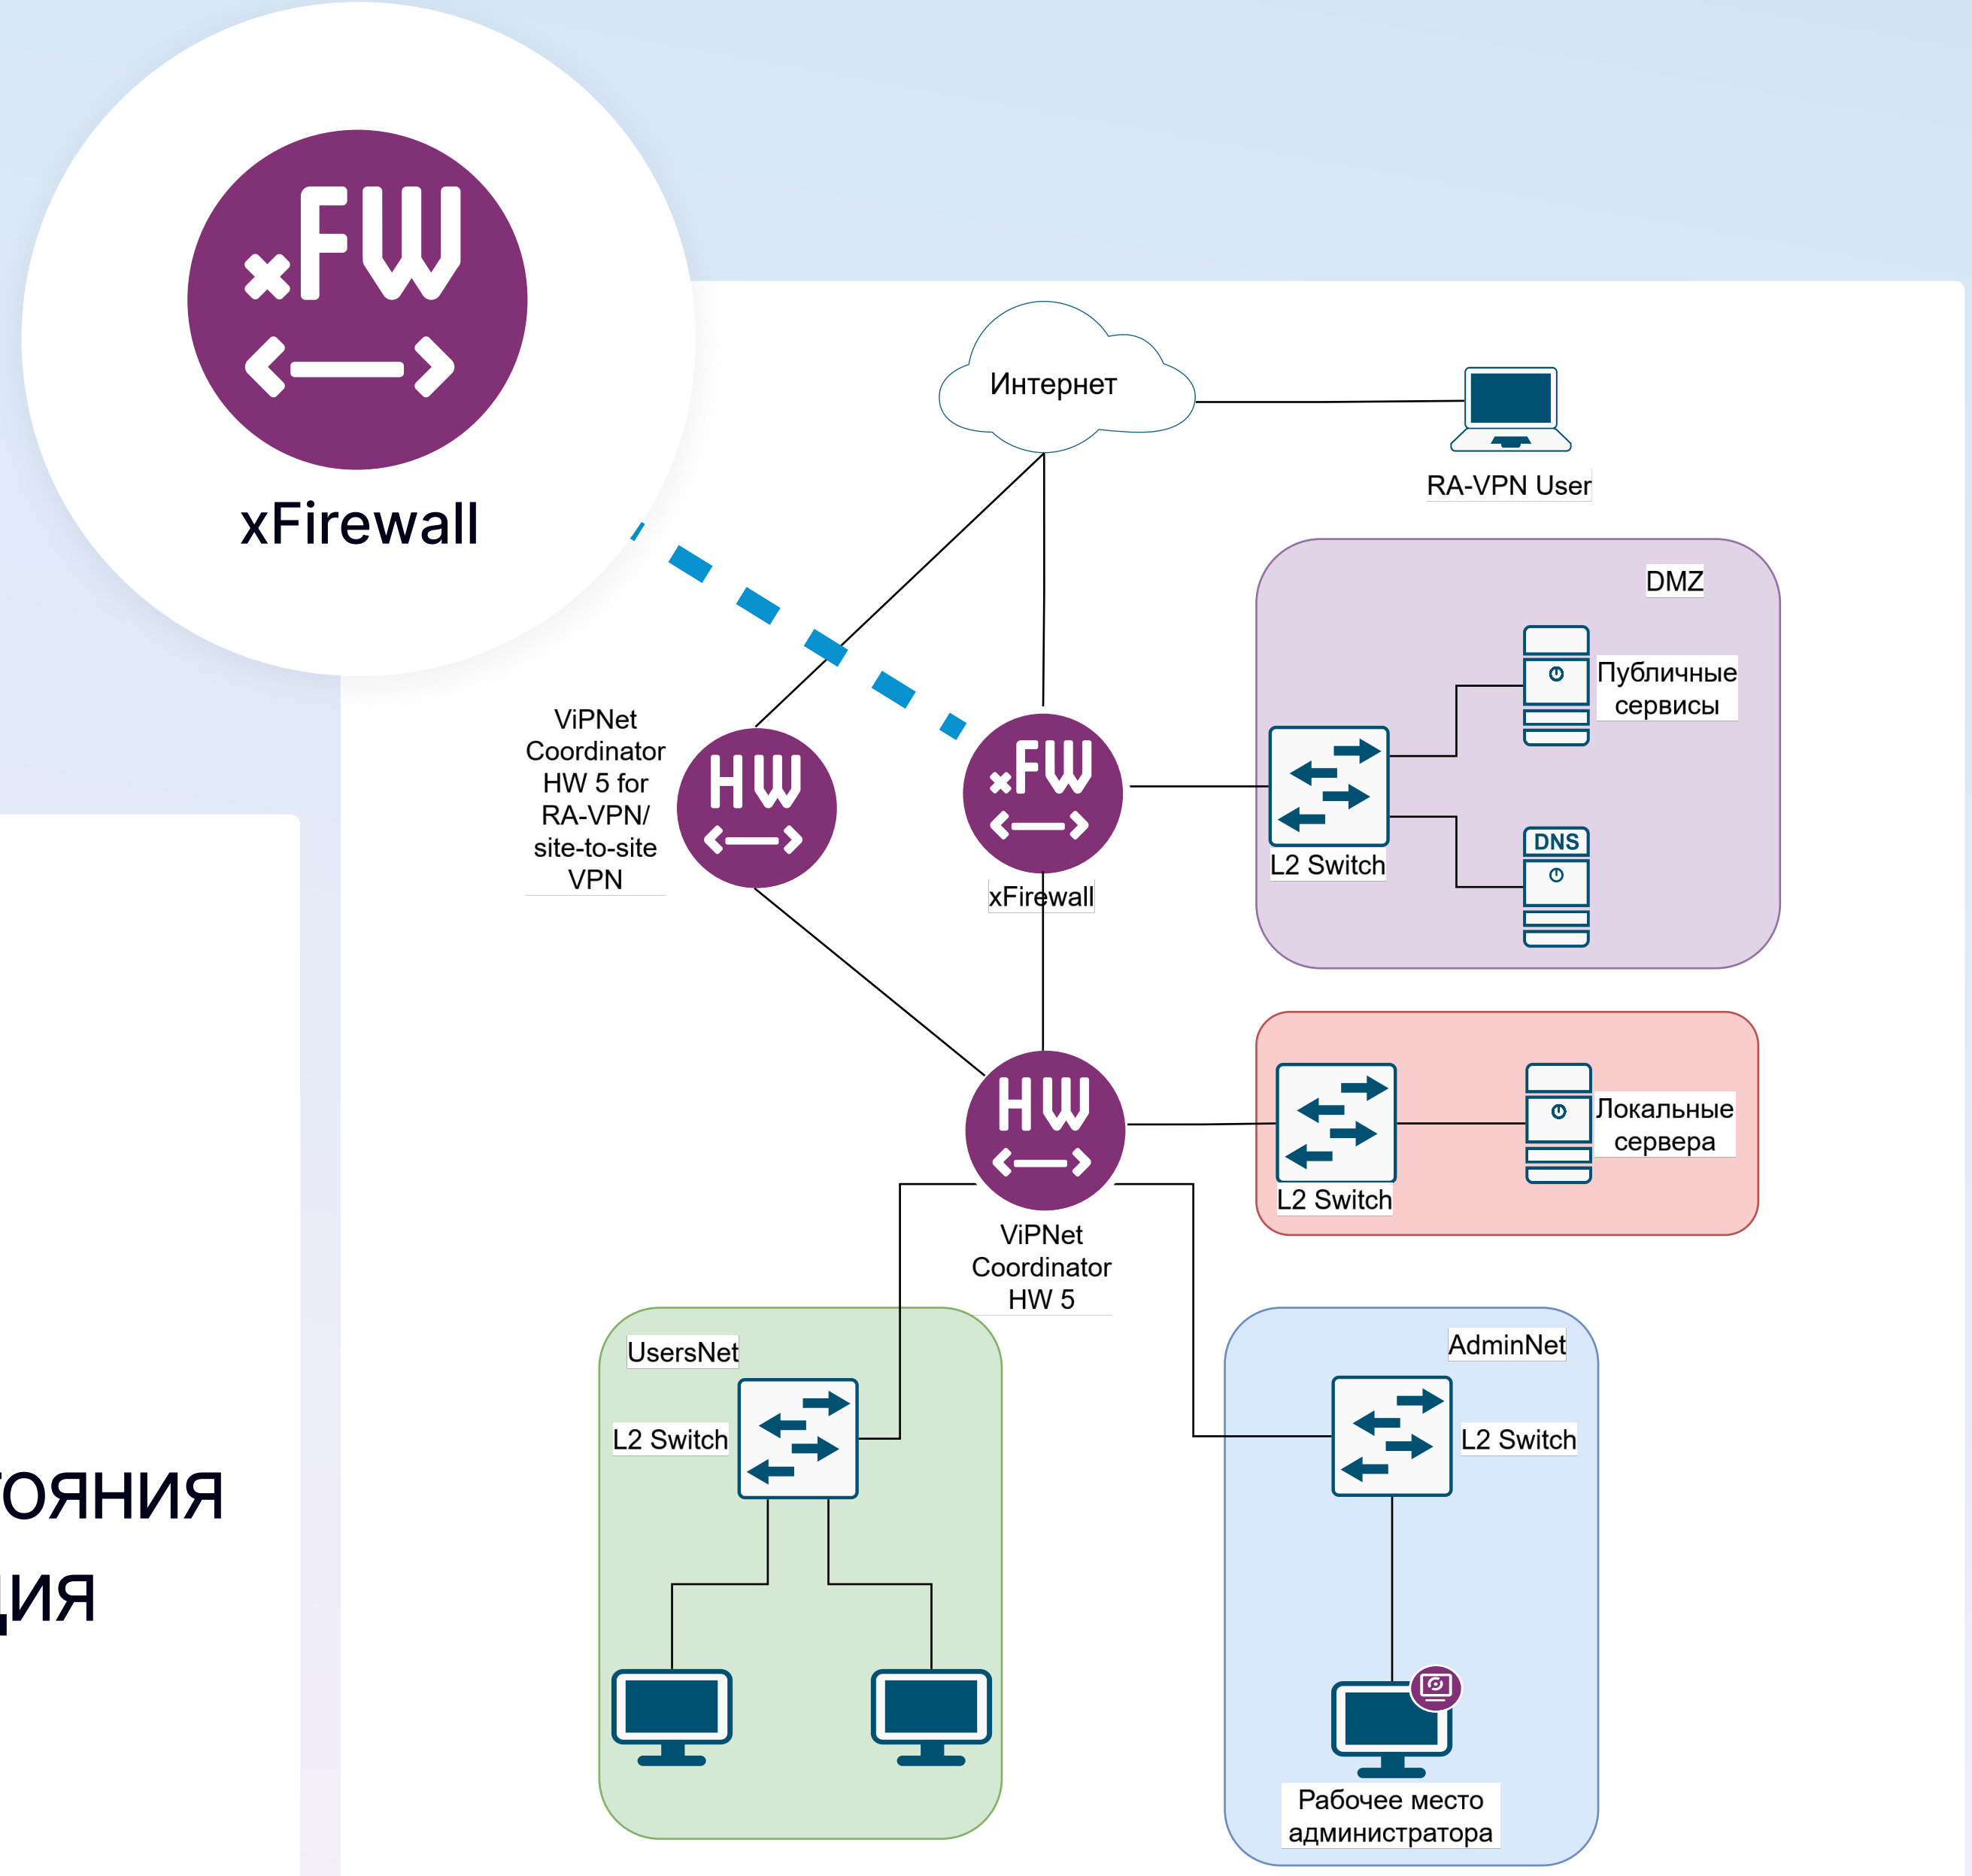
xFW
xFirewall

Интернет

RA-VPN User

DMZ

Публичные сервисы

L2 Switch

DNS

ViPNet Coordinator HW 5 for RA-VPN/ site-to-site VPN

HW

xFW

xFirewall

HW

Локальные сервера

L2 Switch

ViPNet Coordinator HW 5

UsersNet

L2 Switch

AdminNet

L2 Switch

Рабочее место администратора

ОЯНИЯ
ЦИЯ